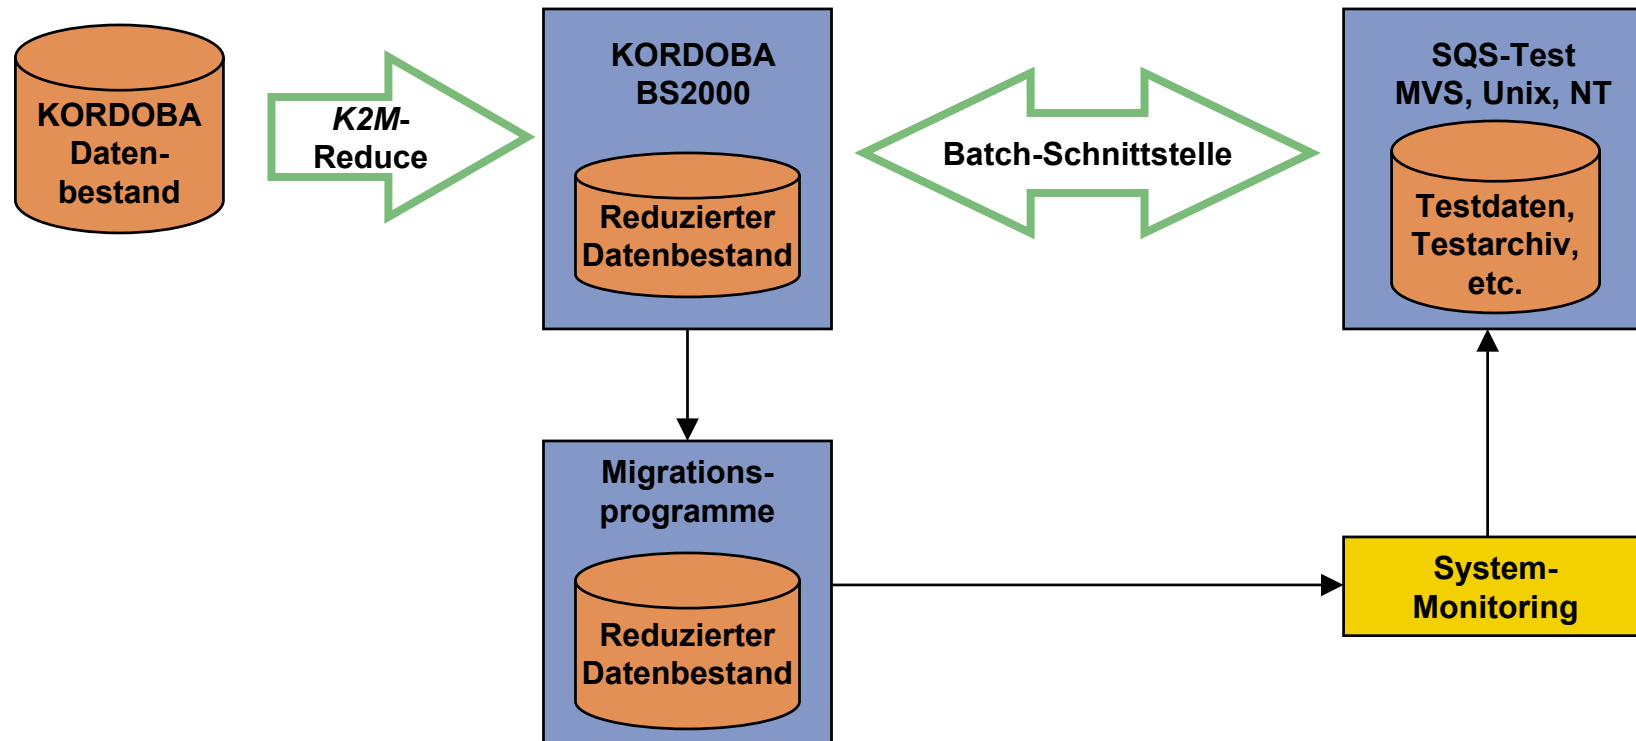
KORDOBA Datenbestand

K2M-Reduce

KORDOBA BS2000

Reduzierter Datenbestand

Batch-Schnittstelle

SQS-Test MVS, Unix, NT

Testdaten, Testarchiv, etc.

Migrationsprogramme

Reduzierter Datenbestand

System-Monitoring